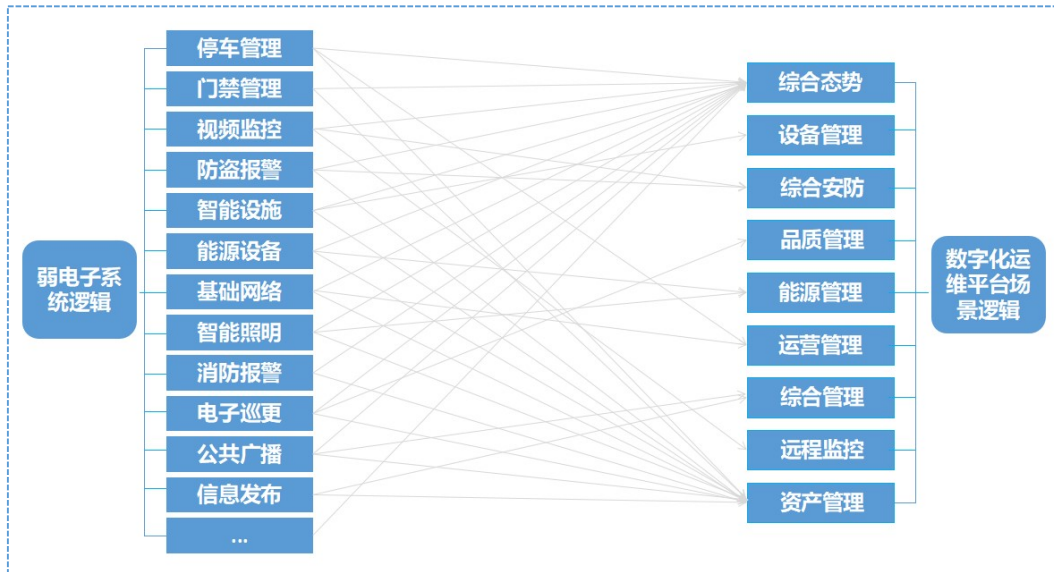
弱电子系统逻辑

停车管理
门禁管理
视频监控
防盗报警
智能设施
能源设备
基础网络
智能照明
消防报警
电子巡更
公共广播
信息发布
...

综合态势
设备管理
综合安防
品质管理
能源管理
运营管理
综合管理
远程监控
资产管理

数字化运维平台场景逻辑